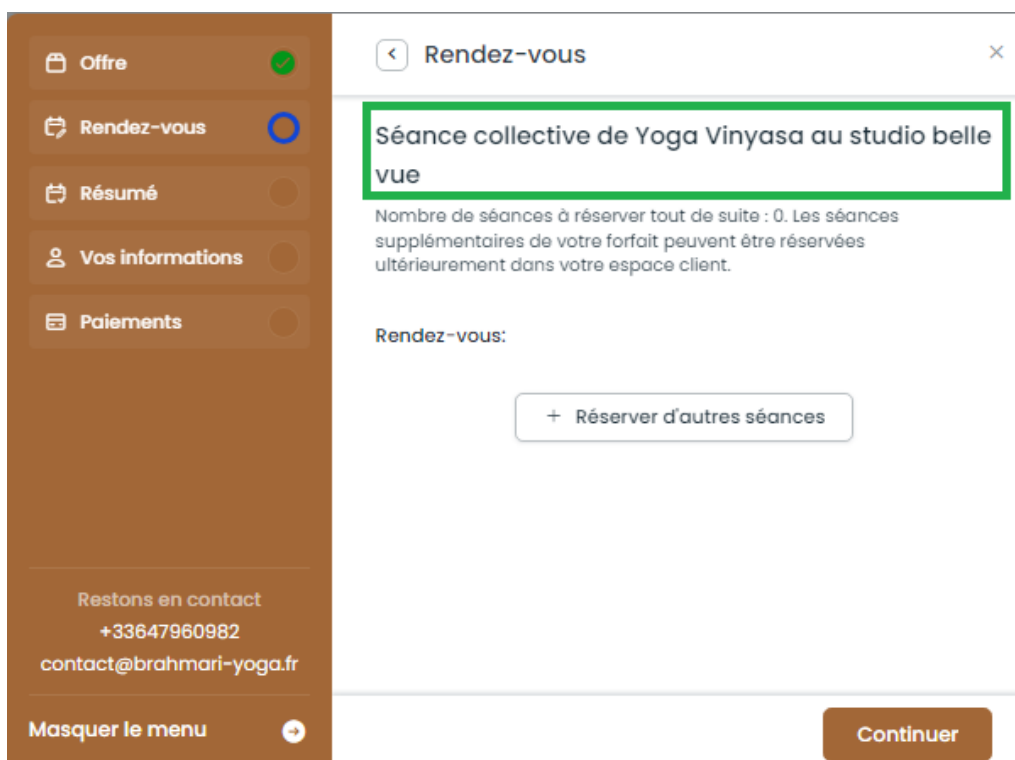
Offre

Rendez-vous

Résumé

Vos informations

Paiements

Restons en contact
+33647960982
contact@brahmari-yoga.fr

Masquer le menu

Rendez-vous

×

Séance collective de Yoga Vinyasa au studio belle vue

Nombre de séances à réserver tout de suite : 0. Les séances supplémentaires de votre forfait peuvent être réservées ultérieurement dans votre espace client.

Rendez-vous:

+ Réserver d'autres séances

Continuer